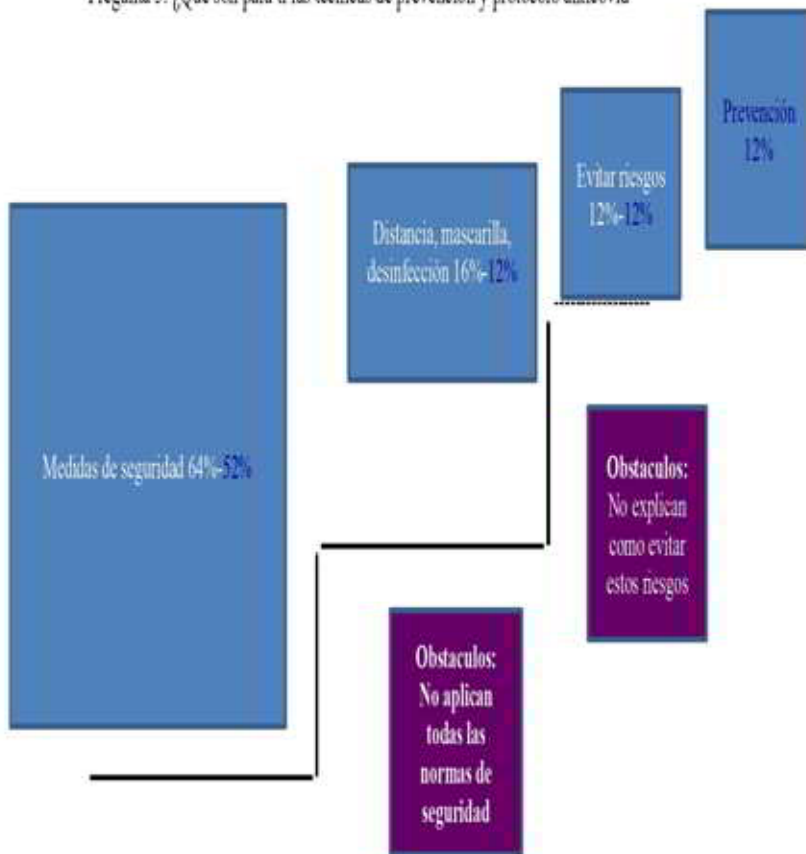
Pregunta 7: ¿Qué son para ti las técnicas de prevención y protocolo anticovid?

Prevención 12%

Evitar riesgos 12%-12%

Distancia, mascarilla, desinfección 16%-12%

Medidas de seguridad 64%-52%

Obstaculos: No explican como evitar estos riesgos

Obstaculos: No aplican todas las normas de seguridad